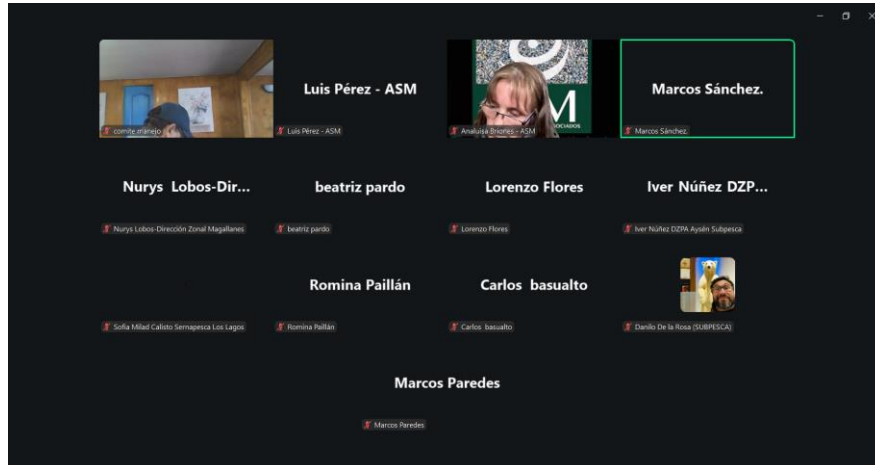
comite manejo

Luis Pérez - ASM

Luis Pérez - ASM

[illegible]OCIADOS

Analuisa Briones - ASM

Marcos Sánchez.

Marcos Sánchez.

Nurys Lobos-Dir...

Nurys Lobos-Dirección Zonal Magallanes

beatriz pardo

beatriz pardo

Lorenzo Flores

Lorenzo Flores

Iver Núñez DZP...

Iver Núñez DZPA Aysén Subpesca

Sofia Milad Calisto Sernapesca Los Lagos

Romina Paillán

Romina Paillán

Carlos basualto

Carlos basualto

Danilo De la Rosa (SUBPESCA)

Marcos Paredes

Marcos Paredes